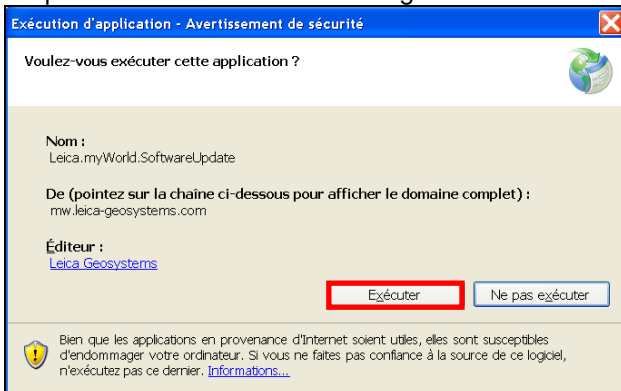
Exécution d'application - Avertissement de sécurité

Voulez-vous exécuter cette application ?

Nom :
Leica.myWorld.SoftwareUpdate

De (pointez sur la chaine ci-dessous pour afficher le domaine complet) :
mw.leica-geosystems.com

Éditeur :
Leica Geosystems

Exécuter

Ne pas exécuter

Bien que les applications en provenance d'Internet soient utiles, elles sont susceptibles d'endommager votre ordinateur. Si vous ne faites pas confiance à la source de ce logiciel, n'exécutez pas ce dernier. Informations...